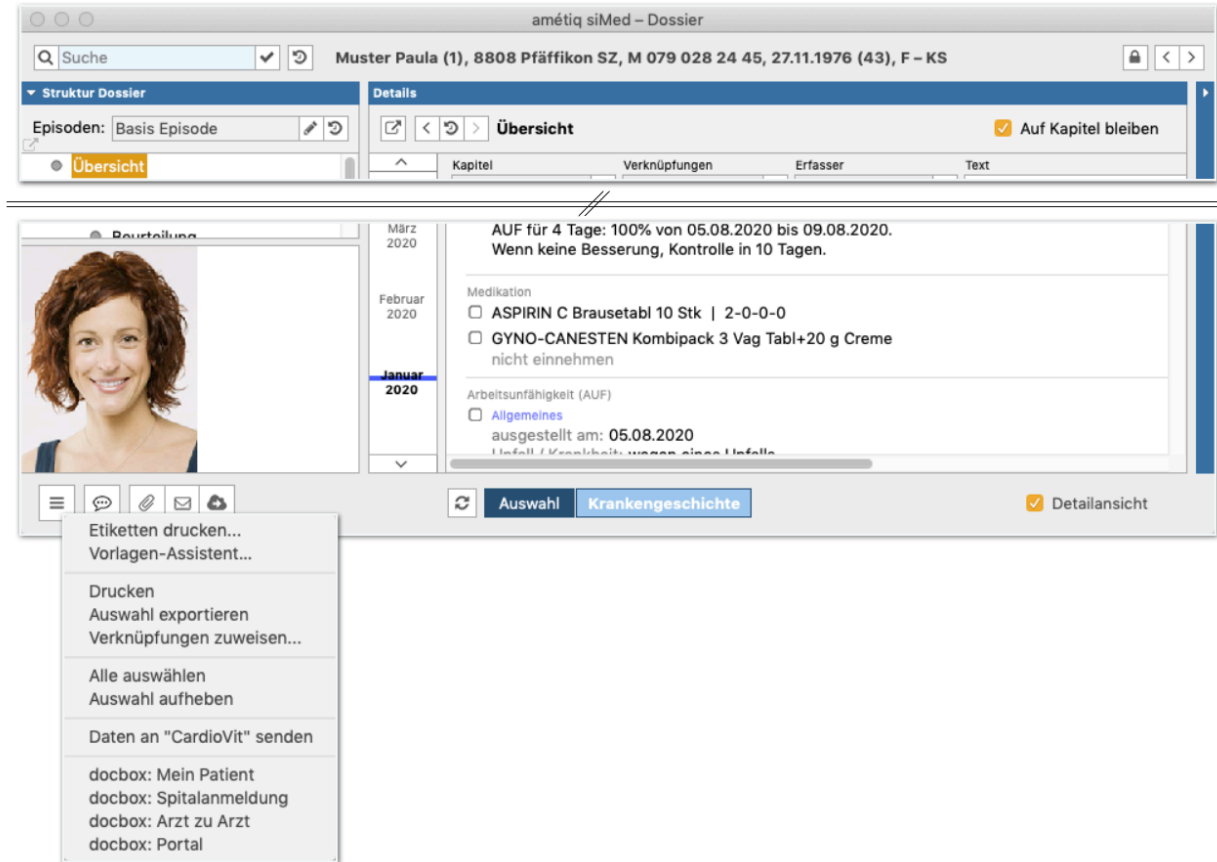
amétiq siMed – Dossier

Suche

Muster Paula (1), 8808 Pfäffikon SZ, M 079 028 24 45, 27.11.1976 (43), F – KS

Struktur Dossier

Details

Episoden: Basis Episode

Übersicht

Übersicht

Auf Kapitel bleiben

Kapitel | Verknüpfungen | Erfasser | Text

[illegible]

März 2020

Februar 2020

Januar 2020

AUF für 4 Tage: 100% von 05.08.2020 bis 09.08.2020.
Wenn keine Besserung, Kontrolle in 10 Tagen.

Medikation

ASPIRIN C Brausetabl 10 Stk | 2-0-0-0

GYNO-CANESTEN Kombipack 3 Vag Tabl+20 g Creme
nicht einnehmen

Arbeitsunfähigkeit (AUF)

Allgemeines

ausgestellt am: 05.08.2020

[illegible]

Auswahl

Krankengeschichte

Detailansicht

Etiketten drucken...
Vorlagen-Assistent...

Drucken
Auswahl exportieren
Verknüpfungen zuweisen...

Alle auswählen
Auswahl aufheben

Daten an "CardioVit" senden

docbox: Mein Patient
docbox: Spitalanmeldung
docbox: Arzt zu Arzt
docbox: Portal